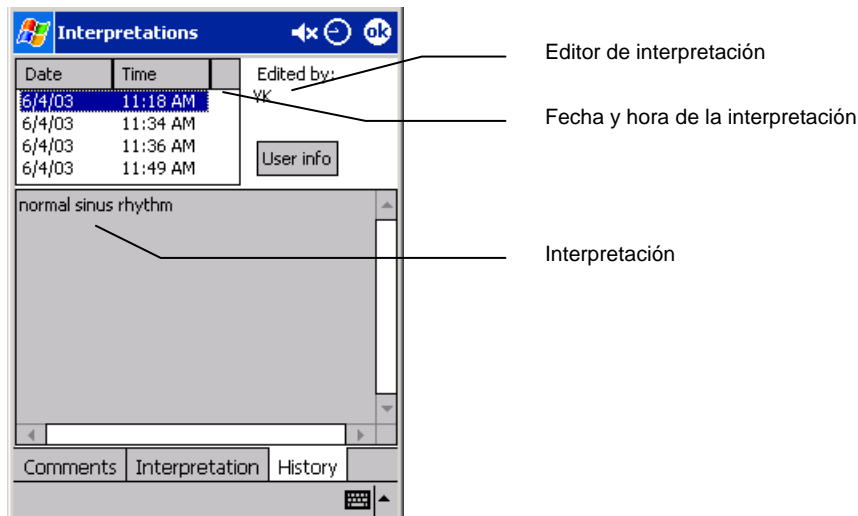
Interpretations

ok

| Date | Time |
|---|---|
| 6/4/03 | 11:18 AM |
| 6/4/03 | 11:34 AM |
| 6/4/03 | 11:36 AM |
| 6/4/03 | 11:49 AM |

Edited by:
YK

User info

normal sinus rhythm

Comments Interpretation History

Editor de interpretación

Fecha y hora de la interpretación

Interpretación